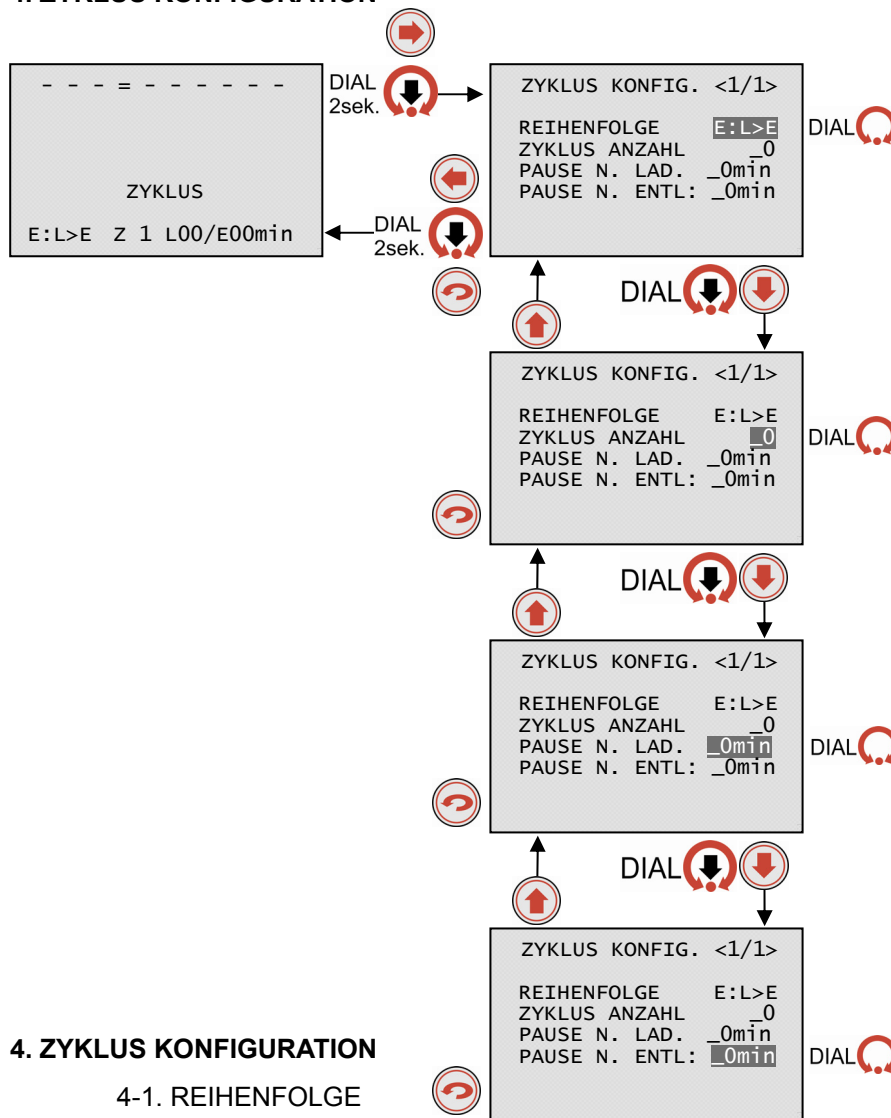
- - - - = - - - - - - -

ZYKLUS

E:L>E Z 1 L00/E00min

DIAL 2sek.

DIAL 2sek.

ZYKLUS KONFIG. <1/1>

REIHENFOLGE E:L>E
ZYKLUS ANZAHL _0
PAUSE N. LAD. _0min
PAUSE N. ENTL: _0min

DIAL

DIAL

ZYKLUS KONFIG. <1/1>

REIHENFOLGE E:L>E
ZYKLUS ANZAHL _0
PAUSE N. LAD. _0min
PAUSE N. ENTL: _0min

DIAL

DIAL

ZYKLUS KONFIG. <1/1>

REIHENFOLGE E:L>E
ZYKLUS ANZAHL _0
PAUSE N. LAD. _0min
PAUSE N. ENTL: _0min

DIAL

DIAL

ZYKLUS KONFIG. <1/1>

REIHENFOLGE E:L>E
ZYKLUS ANZAHL _0
PAUSE N. LAD. _0min
PAUSE N. ENTL: _0min

DIAL

4. ZYKLUS KONFIGURATION

4-1. REIHENFOLGE